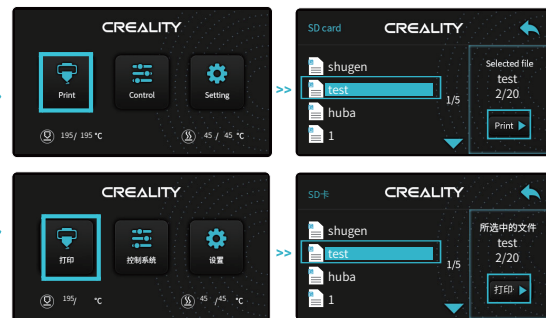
CREALITY

Print

Control

Setting

195/ 195 °C

45 / 45 °C

>>

SD card

CREALITY

shugen

test

huba

1

1/5

Selected file

test

2/20

Print

CREALITY

打印

控制系统

设置

195/ °C

45 /45 °C

>>

SD卡

CREALITY

shugen

test

huba

1

1/5

所选中的文件

test

2/20

打印